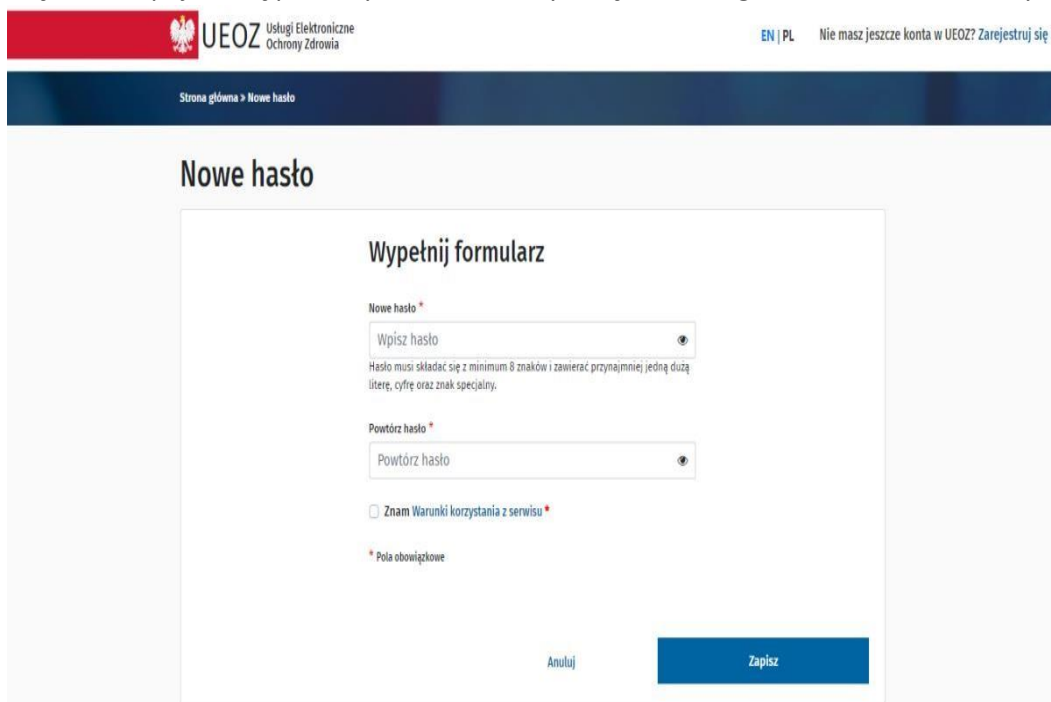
UEOZ Usługi Elektroniczne Ochrony Zdrowia

EN | PL

Nie masz jeszcze konta w UEOZ? Zarejestruj się

Strona główna > Nowe hasło

Nowe hasło

Wypełnij formularz

Nowe hasło *

Wpisz hasło

Hasło musi składać się z minimum 8 znaków i zawierać przynajmniej jedną dużą literę, cyfrę oraz znak specjalny.

Powtórz hasło *

Powtórz hasło

Znam Warunki korzystania z serwisu *

* Pola obowiązkowe

Anuluj

Zapisz